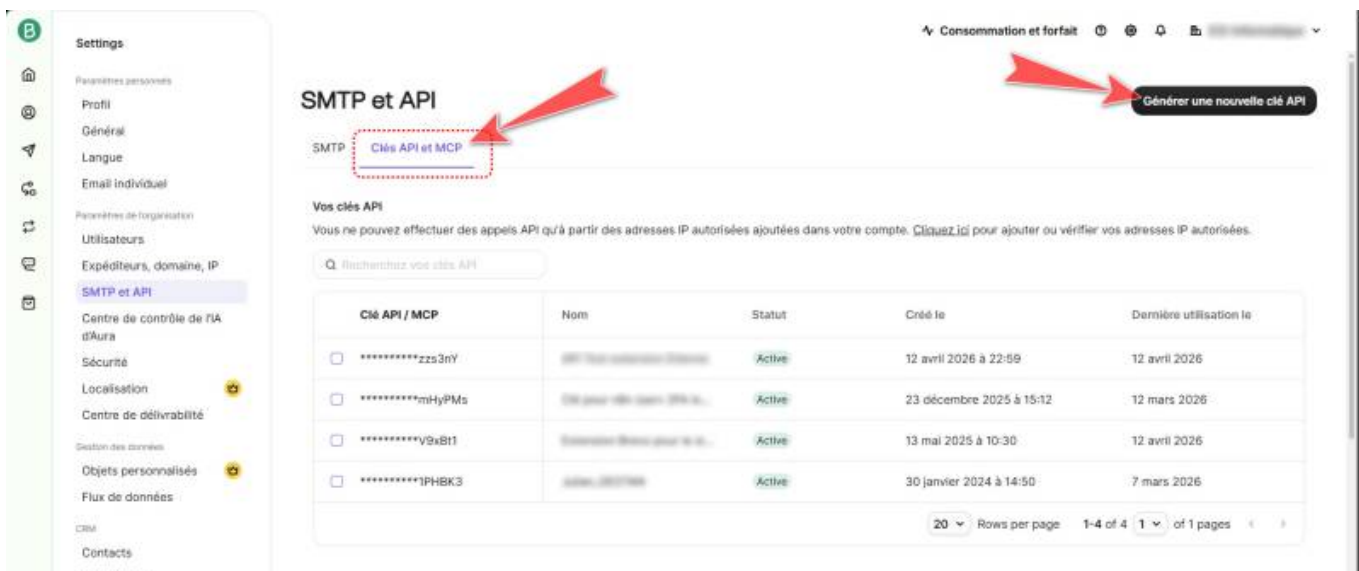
Settings

Paramètres personnels
Profil
Général
Langue
Email individuel

Paramètres de l'organisation
Utilisateurs
Expéditeurs, domaine, IP
SMTP et API
Centre de contrôle de l'IA d'Aura
Sécurité
Localisation
Centre de délivrabilité

Gestion des données
Objets personnalisés
Flux de données

CRM
Contacts

Consommation et forfait

SMTP et API

Générer une nouvelle clé API

SMTP Clés API et MCP

Vos clés API

Vous ne pouvez effectuer des appels API qu'à partir des adresses IP autorisées ajoutées dans votre compte. Cliquez ici pour ajouter ou vérifier vos adresses IP autorisées.

Recherchez vos clés API

| Clé API / MCP | Nom | Statut | Créé le | Dernière utilisation le |
|---|---|---|---|---|
| ***********zzs3nY | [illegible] | Active | 12 avril 2026 à 22:59 | 12 avril 2026 |
| ***********mHyPMs | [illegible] | Active | 23 décembre 2025 à 15:12 | 12 mars 2026 |
| ***********V9xBt1 | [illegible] | Active | 13 mai 2025 à 10:30 | 12 avril 2026 |
| ***********1PHBK3 | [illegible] | Active | 30 janvier 2024 à 14:50 | 7 mars 2026 |

20 Rows per page 1-4 of 4 1 of 1 pages